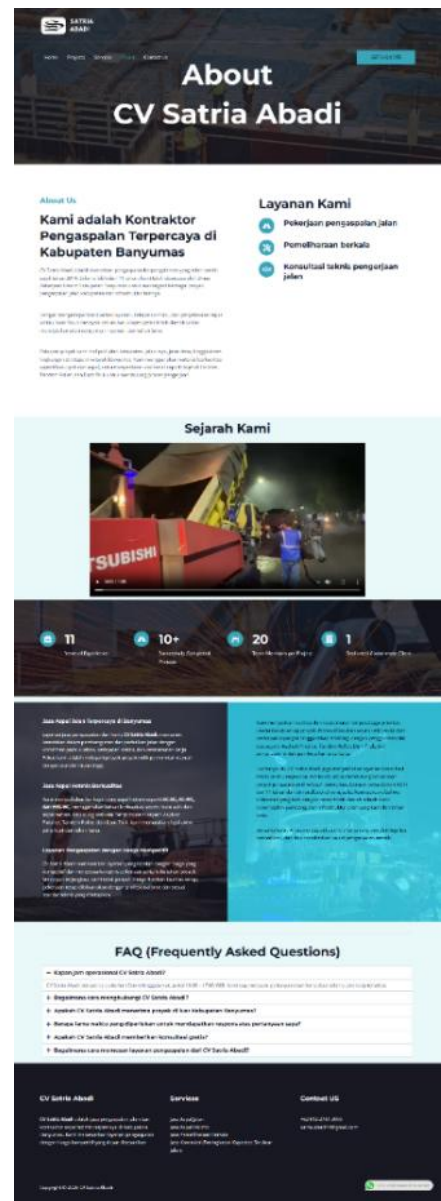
SATRIA ABADI

Home Projects Services About Contact Us

About CV Satria Abadi

About Us

Kami adalah Kontraktor Pengaspalan Terpercaya di Kabupaten Banyumas

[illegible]

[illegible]

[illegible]

Layanan Kami

Pekerjaan pengaspalan jalan

Pemeliharaan berkala

Konsultasi teknis pengerjaan jalan

Sejarah Kami

TSUBISHI

11

10+

20

1

Jasa Aspal Jalan Terpercaya di Banyumas

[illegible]

Jasa Aspal Hotmix Berkualitas

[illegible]

Layanan Pengaspalan dengan Harga Kompetitif

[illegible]

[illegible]

FAQ (Frequently Asked Questions)

− Kapan jam operasional CV Satria Abadi?

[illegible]

+ Bagaimana cara menghubungi CV Satria Abadi?

+ Apakah CV Satria Abadi menerima proyek di luar Kabupaten Banyumas?

+ Berapa lama waktu yang diperlukan untuk mendapatkan respons atas pertanyaan saya?

+ Apakah CV Satria Abadi memberikan konsultasi gratis?

+ Bagaimana cara memesan layanan pengaspalan dari CV Satria Abadi?

CV Satria Abadi

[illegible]

Services

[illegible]

Contact US

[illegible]

Copyright © 2024 CV Satria Abadi

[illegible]